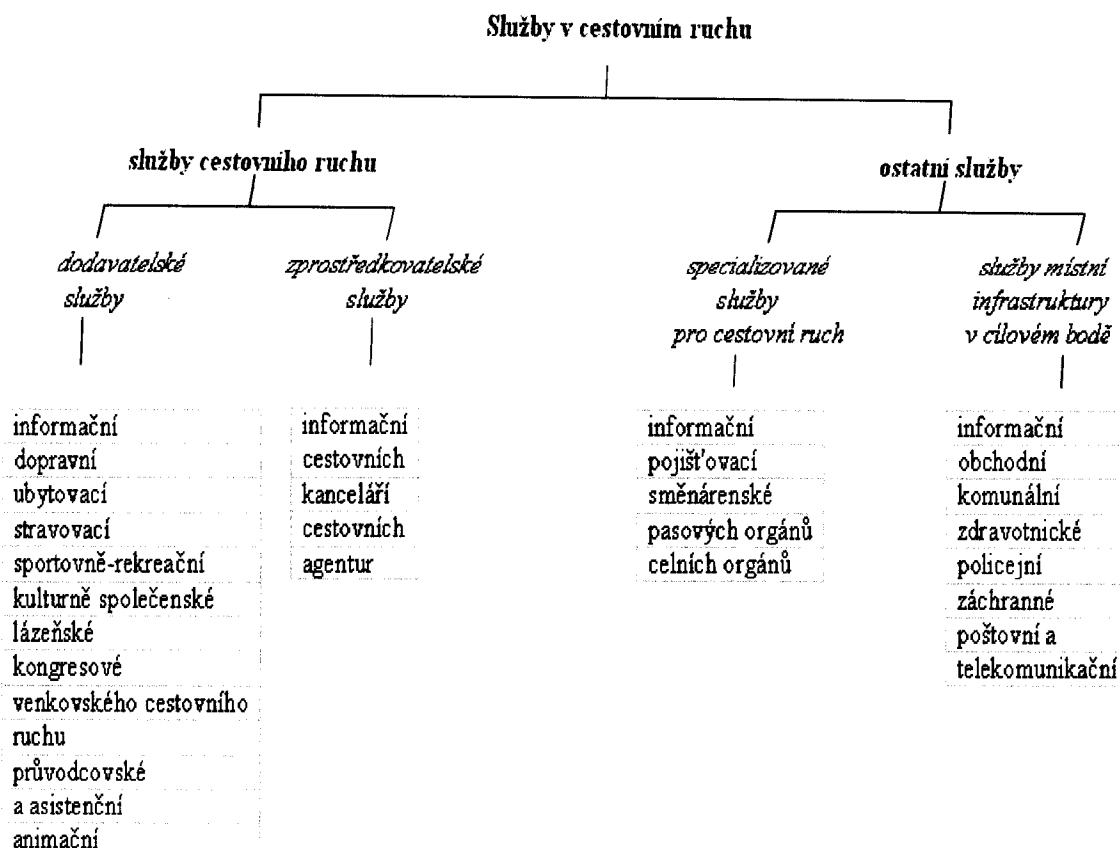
Služby v cestovním ruchu

služby cestovního ruchu

ostatní služby

dodavatelské služby

zprostředkovatelské služby

specializované služby pro cestovní ruch

služby místní infrastruktury v cílovém bodě

informační
dopravní
ubytovací
stravovací
sportovně-rekreační
kulturně společenské
lázeňské
kongresové
venkovského cestovního ruchu
průvodcovské a asistenční
animační

informační
cestovních
kanceláří
cestovních
agentur

informační
pojišťovací
směnárenské
pasových orgánů
celních orgánů

informační
obchodní
komunální
zdravotnické
policejní
záchranné
poštovní a
telekomunikační